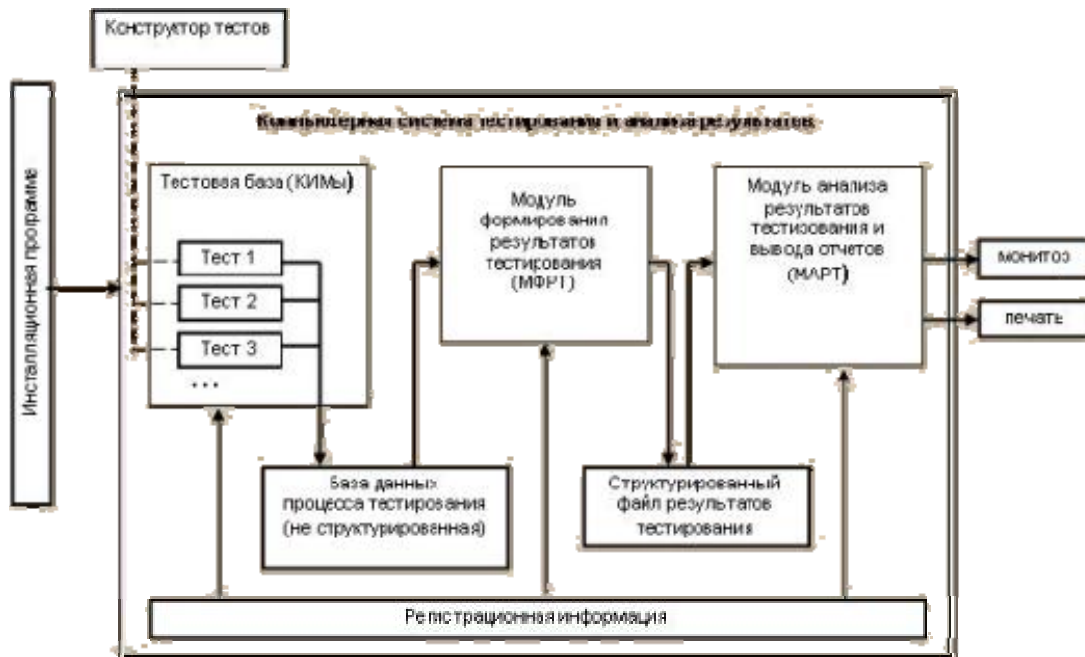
Конструктор тестов

Инсталляционная программа

Компьютерная система тестирования и анализа результатов

Тестовая база (КИМы)

Тест 1

Тест 2

Тест 3

...

Модуль формирования результатов тестирования (МФРТ)

Модуль анализа результатов тестирования и вывода отчетов (МАРТ)

монитор

печать

База данных процесса тестирования (не структурированная)

Структурированный файл результатов тестирования

Регистрационная информация